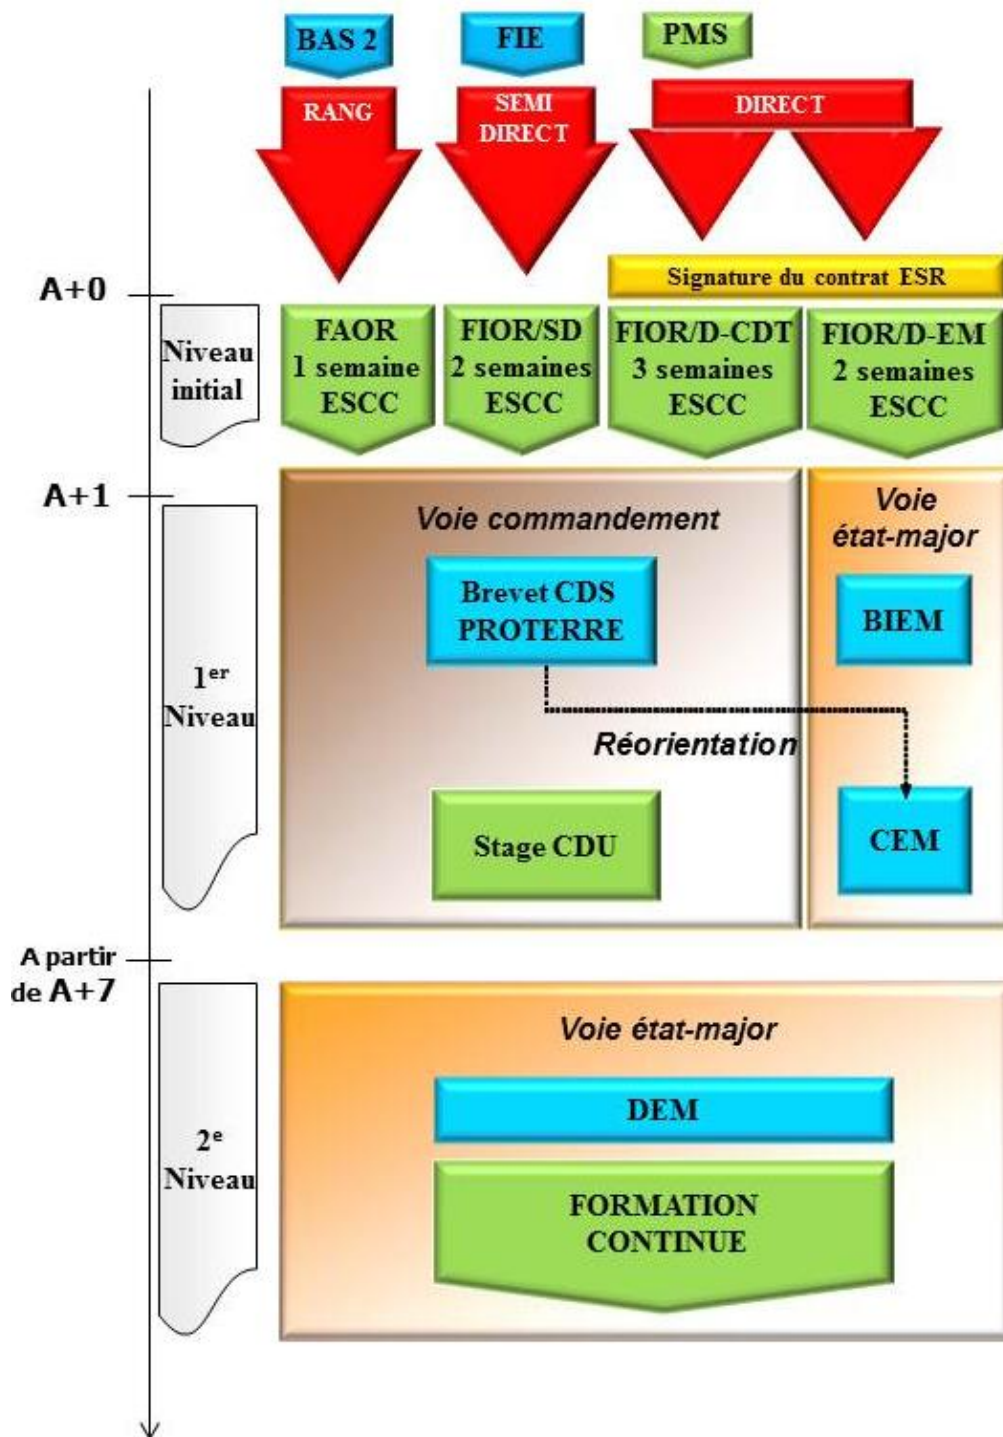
BAS 2
FIE
PMS

RANG
SEMI DIRECT
DIRECT

Signature du contrat ESR

A+0

Niveau initial

FAOR
1 semaine
ESCC

FIOR/SD
2 semaines
ESCC

FIOR/D-CDT
3 semaines
ESCC

FIOR/D-EM
2 semaines
ESCC

A+1

1$^{er}$ Niveau

Voie commandement

Brevet CDS
PROTERRE

Réorientation

Stage CDU

Voie état-major

BIEM

CEM

A partir de A+7

2$^{e}$ Niveau

Voie état-major

DEM

FORMATION CONTINUE